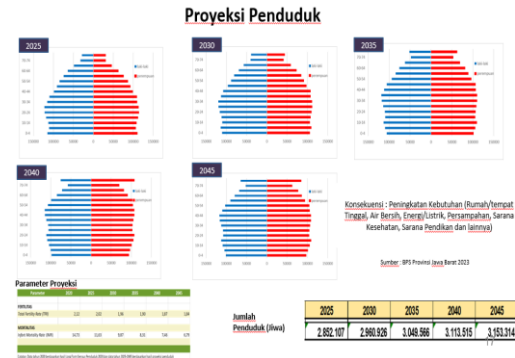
Proyeksi Penduduk

2025

2030

2035

2040

2045

Konsekuensi : Peningkatan Kebutuhan (Rumah/tempat Tinggal, Air Bersih, Energi/Listrik, Persampahan, Sarana Kesehatan, Sarana Pendikan dan lainnya)

Sumber : BPS Provinsi Jawa Barat 2023

Parameter Proyeksi

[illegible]

Jumlah Penduduk (Jiwa)

| 2025 | 2030 | 2035 | 2040 | 2045 |
|---|---|---|---|---|
| 2.852.107 | 2.960.926 | 3.049.566 | 3.113.515 | 3.153.314 |